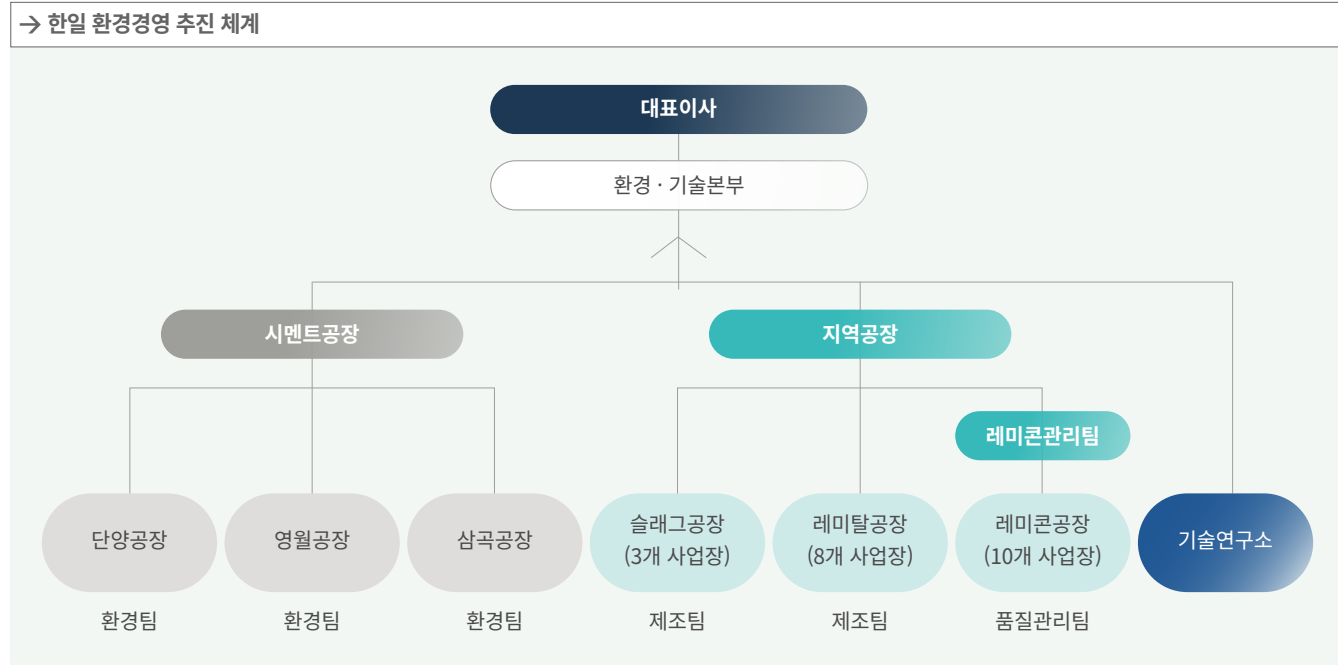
→ 한일 환경경영 추진 체계

대표이사

환경 · 기술본부

시멘트공장

지역공장

레미콘관리팀

단양공장

영월공장

삼곡공장

슬래그공장 (3개 사업장)

레미탈공장 (8개 사업장)

레미콘공장 (10개 사업장)

기술연구소

환경팀

환경팀

환경팀

제조팀

제조팀

품질관리팀